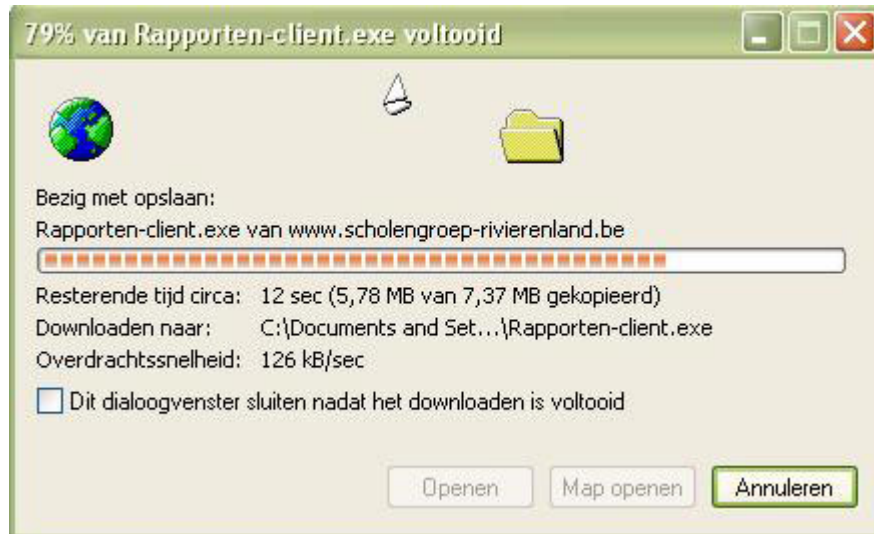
79% van Rapporten-client.exe voltooid

Bezig met opslaan:
Rapporten-client.exe van www.scholengroep-rivierenland.be

Resterende tijd circa: 12 sec (5,78 MB van 7,37 MB gekopieerd)
Downloaden naar: C:\Documents and Set...\Rapporten-client.exe
Overdrachtssnelheid: 126 kB/sec

Dit dialoogvenster sluiten nadat het downloaden is voltooid

Openen
Map openen
Annuleren